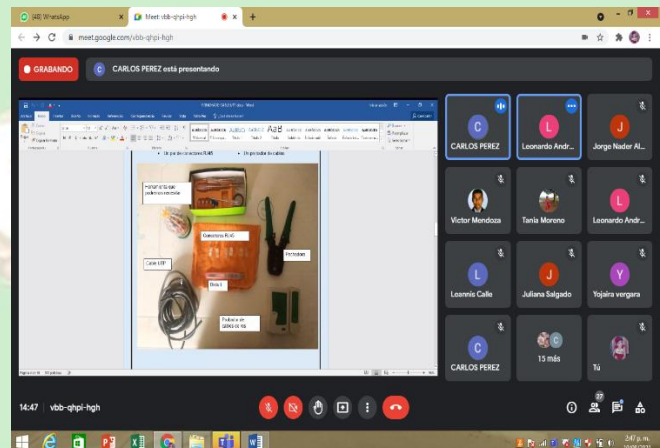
(48) WhatsApp
Meet: vbb-qhpi-hgh
meet.google.com/vbb-qhpi-hgh

GRABANDO
C CARLOS PEREZ está presentando

Un par de conectores RJ45
Un probador de cables

Herramienta que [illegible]
Conectores RJ45
Ponchadora
Cable UTP
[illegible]
Probador de cables de red

C
CARLOS PEREZ
L
Leonardo Andr...
J
Jorge Nader Al...
Victor Mendoza
Tania Moreno
L
Leonardo Andr...
L
Leannis Calle
J
Juliana Salgado
Y
Yojaira vergara
C
CARLOS PEREZ
15 más
Tú

14:47 | vbb-qhpi-hgh
27